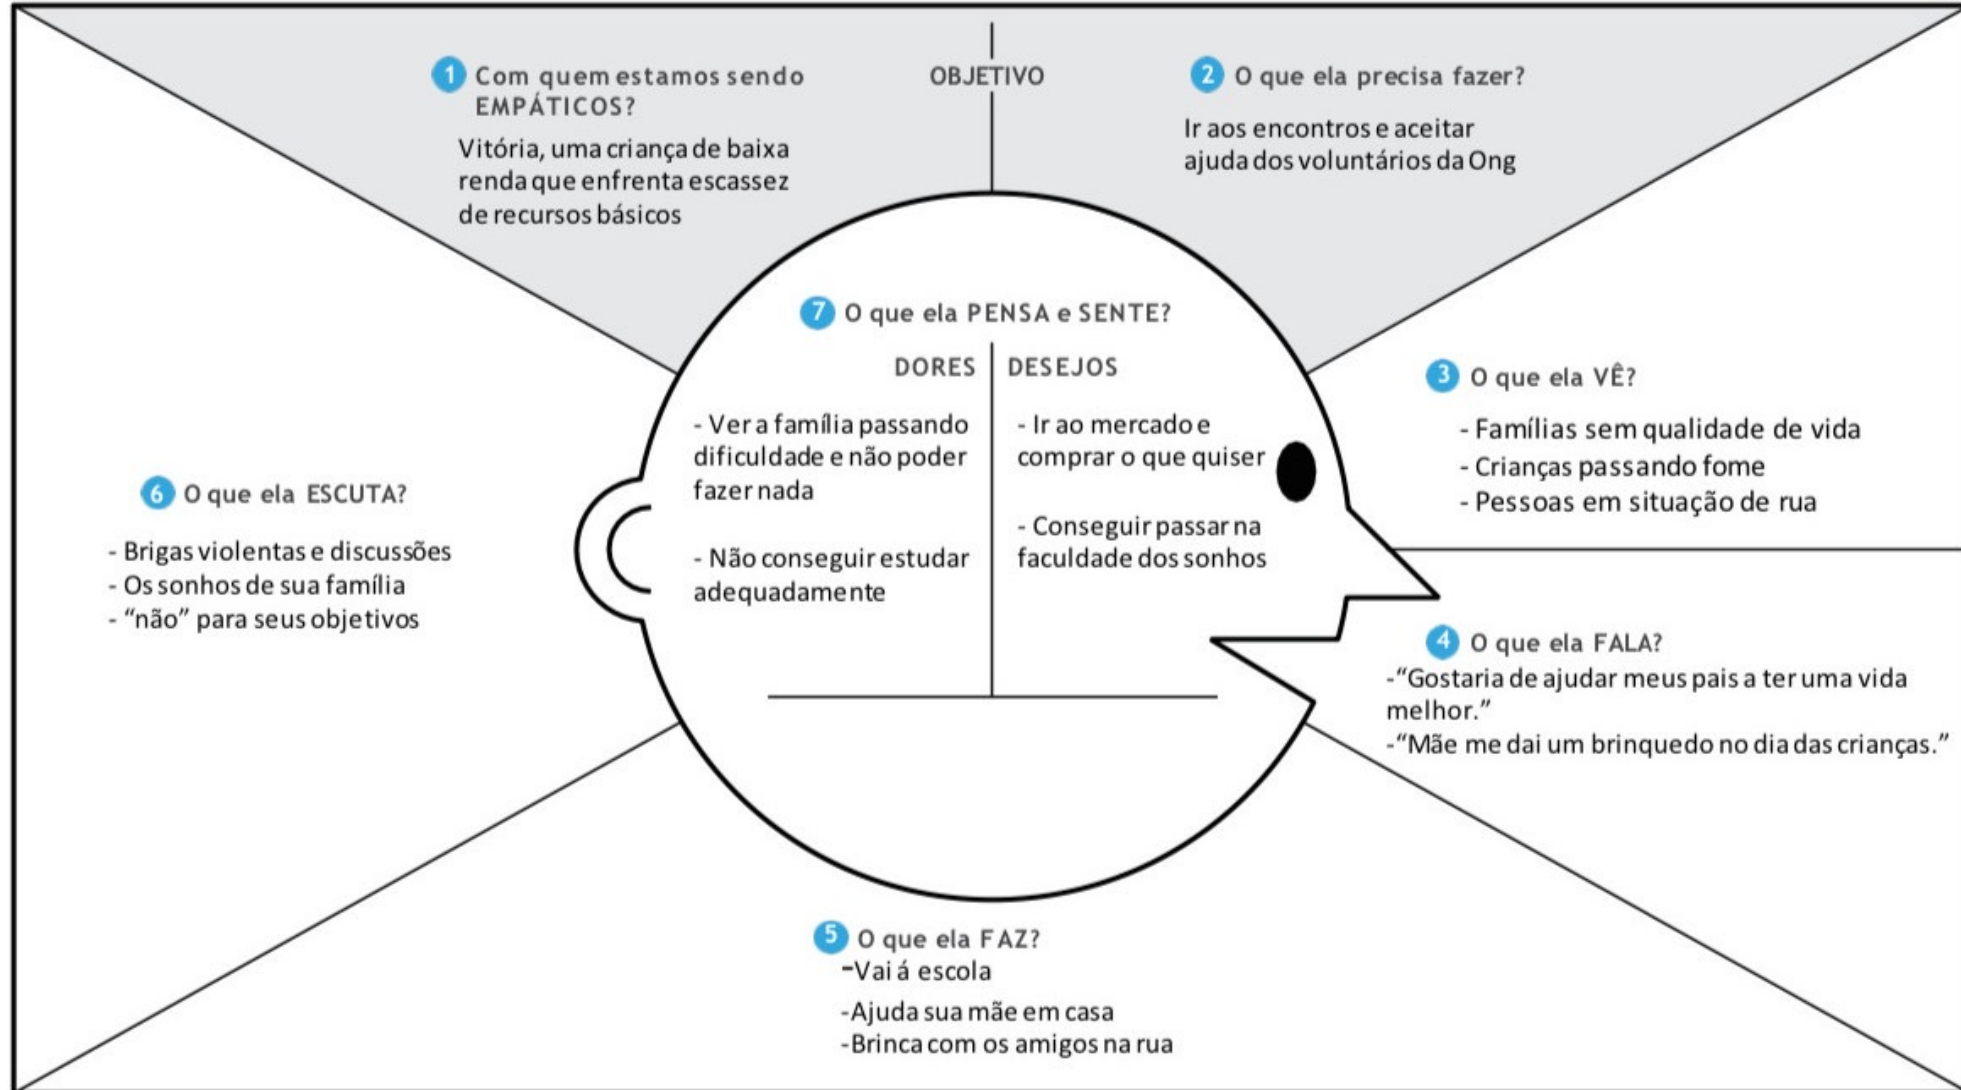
1 Com quem estamos sendo EMPÁTICOS?

Vitória, uma criança de baixa renda que enfrenta escassez de recursos básicos

OBJETIVO

2 O que ela precisa fazer?

Ir aos encontros e aceitar ajuda dos voluntários da Ong

7 O que ela PENSA e SENTE?

DORES

- Ver a família passando dificuldade e não poder fazer nada

- Não conseguir estudar adequadamente

DESEJOS

- Ir ao mercado e comprar o que quiser

- Conseguir passar na faculdade dos sonhos

3 O que ela VÊ?

- Famílias sem qualidade de vida
- Crianças passando fome
- Pessoas em situação de rua

6 O que ela ESCUTA?

- Brigas violentas e discussões
- Os sonhos de sua família
- "não" para seus objetivos

4 O que ela FALA?

-"Gostaria de ajudar meus pais a ter uma vida melhor."
-"Mãe me dai um brinquedo no dia das crianças."

5 O que ela FAZ?

-Vai á escola
-Ajuda sua mãe em casa
-Brinca com os amigos na rua